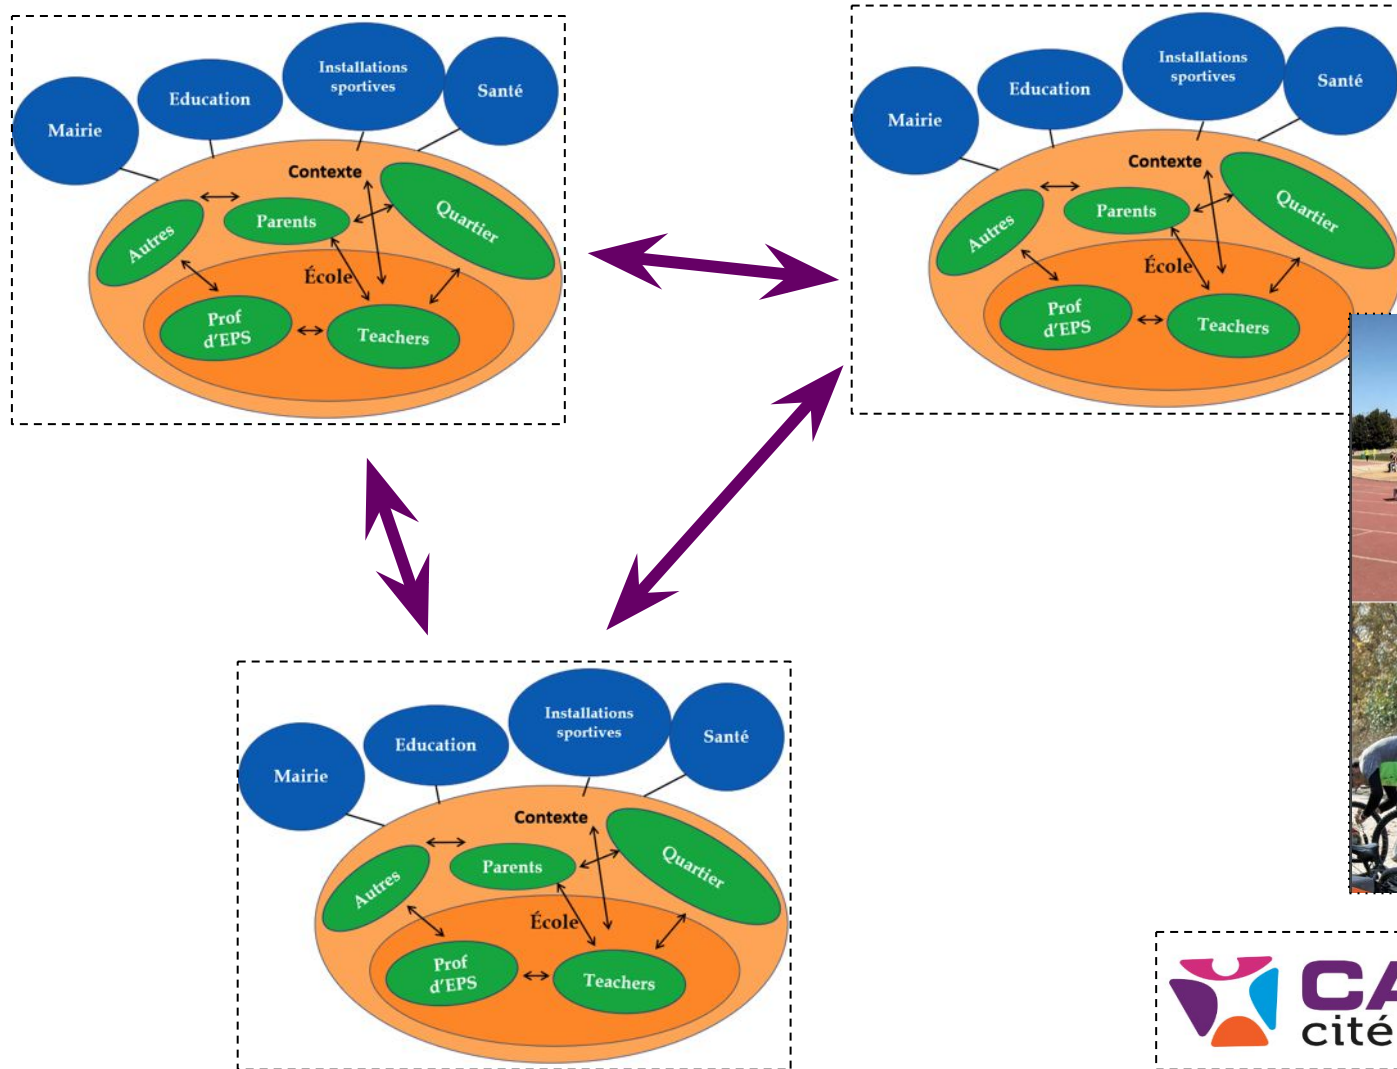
Mairie
Education
Installations sportives
Santé
Contexte
Autres
Parents
Quartier
École
Prof d'EPS
Teachers

Mairie
Education
Installations sportives
Santé
Contexte
Autres
Parents
Quartier
École
Prof d'EPS
Teachers

Mairie
Education
Installations sportives
Santé
Contexte
Autres
Parents
Quartier
École
Prof d'EPS
Teachers

CA
cité